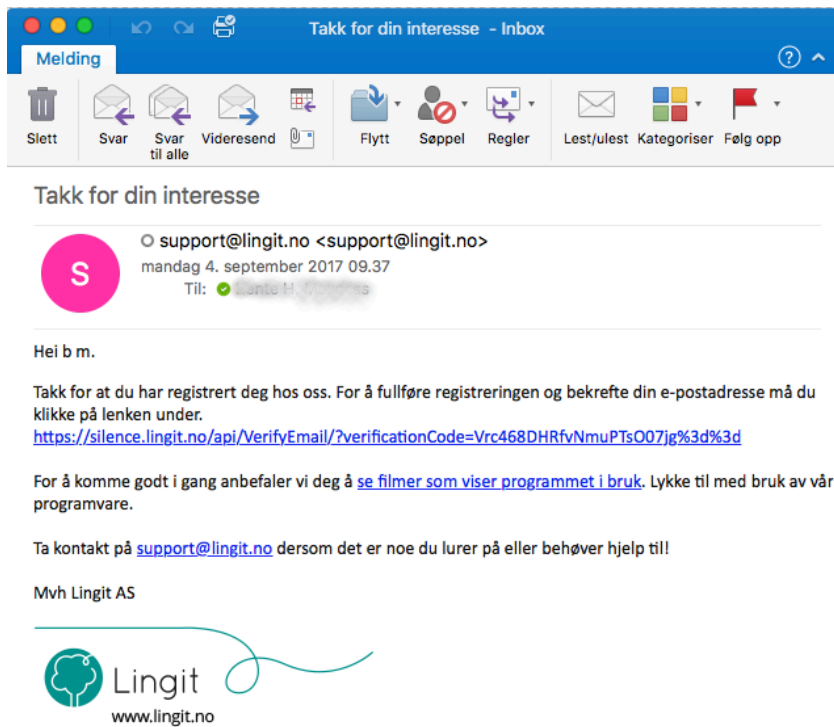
Takk for din interesse - Inbox

Melding

Slett
Svar
Svar til alle
Videresend
Flytt
Søppel
Regler
Lest/ulest
Kategoriser
Følg opp

Takk for din interesse

S
support@lingit.no <support@lingit.no>
mandag 4. september 2017 09.37
Til: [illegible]

Hei b m.

Takk for at du har registrert deg hos oss. For å fullføre registreringen og bekrefte din e-postadresse må du klikke på lenken under.
https://silence.lingit.no/api/VerifyEmail/?verificationCode=Vrc468DHRfvNmuPTsO07jg%3d%3d

For å komme godt i gang anbefaler vi deg å se filmer som viser programmet i bruk. Lykke til med bruk av vår programvare.

Ta kontakt på support@lingit.no dersom det er noe du lurer på eller behøver hjelp til!

Mvh Lingit AS

Lingit
www.lingit.no